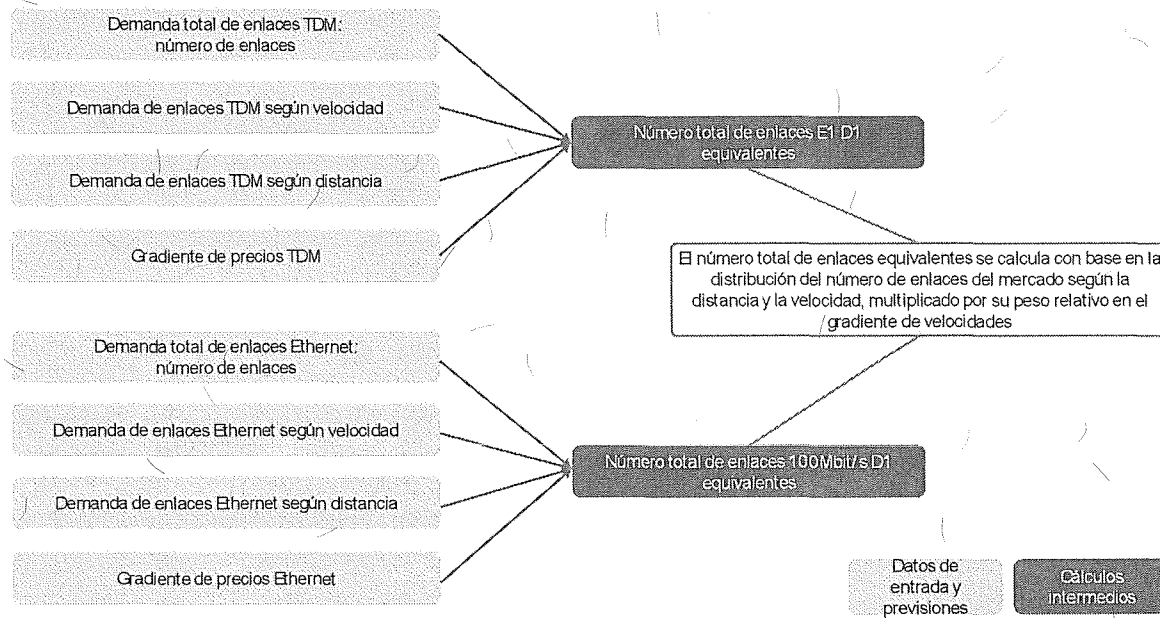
Demanda total de enlaces TDM: número de enlaces

Demanda de enlaces TDM según velocidad

Demanda de enlaces TDM según distancia

Gradiente de precios TDM

Número total de enlaces E1 D1 equivalentes

El número total de enlaces equivalentes se calcula con base en la distribución del número de enlaces del mercado según la distancia y la velocidad, multiplicado por su peso relativo en el gradiente de velocidades

Demanda total de enlaces Ethernet: número de enlaces

Demanda de enlaces Ethernet según velocidad

Demanda de enlaces Ethernet según distancia

Gradiente de precios Ethernet

Número total de enlaces 100Mbit/s D1 equivalentes

Datos de entrada y previsiones

Cálculos intermedios